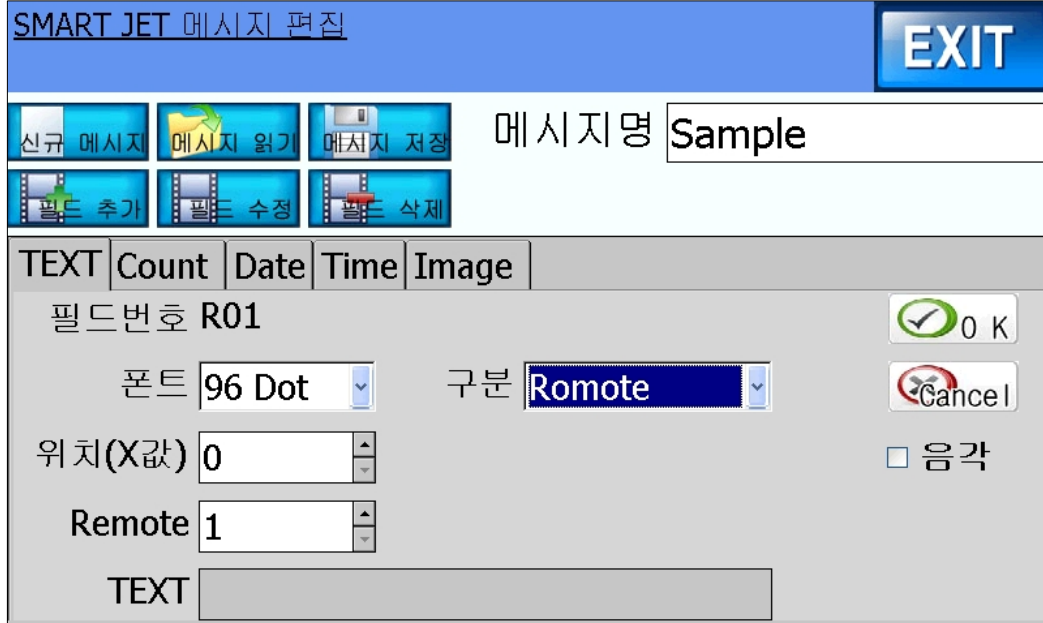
SMART JET 메시지 편집

EXIT

신규 메시지 메시지 읽기 메시지 저장

메시지명 Sample

필드 추가 필드 수정 필드 삭제

TEXT Count Date Time Image

필드번호 R01

0 K

폰트 96 Dot

구분 Romote

Cancel

위치(X값) 0

□ 음각

Remote 1

TEXT